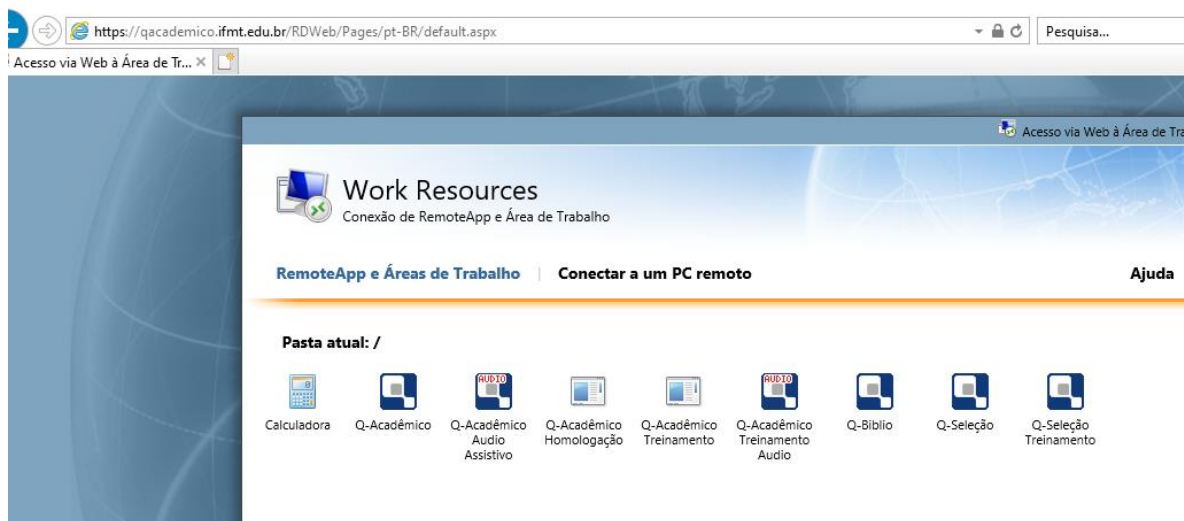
https://qacademico.ifmt.edu.br/RDWeb/Pages/pt-BR/default.aspx

Pesquisa...

Acesso via Web à Área de Tr... ×

Acesso via Web à Área de Tra

Work Resources
Conexão de RemoteApp e Área de Trabalho

RemoteApp e Áreas de Trabalho | Conectar a um PC remoto

Ajuda

Pasta atual: /

AUDIO

AUDIO

Calculadora

Q-Acadêmico

Q-Acadêmico Audio Assistivo

Q-Acadêmico Homologação

Q-Acadêmico Treinamento

Q-Acadêmico Treinamento Audio

Q-Biblio

Q-Seleção

Q-Seleção Treinamento